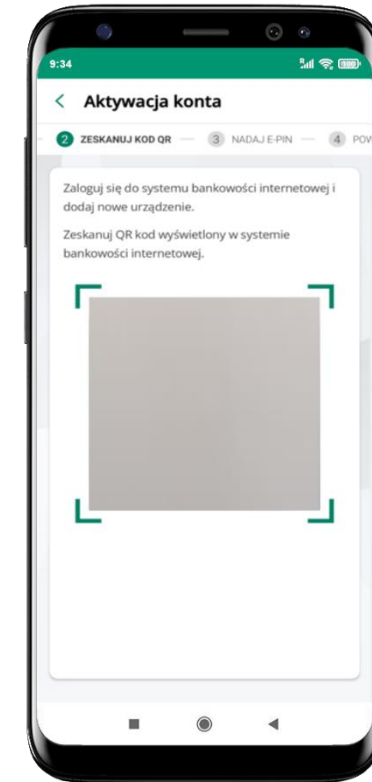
9:34

<

Aktywacja konta

2 ZESKANUJ KOD QR — 3 NADAJ E-PIN — 4 POW

Zaloguj się do systemu bankowości internetowej i dodaj nowe urządzenie.

Zeskanuj QR kod wyświetlony w systemie bankowości internetowej.